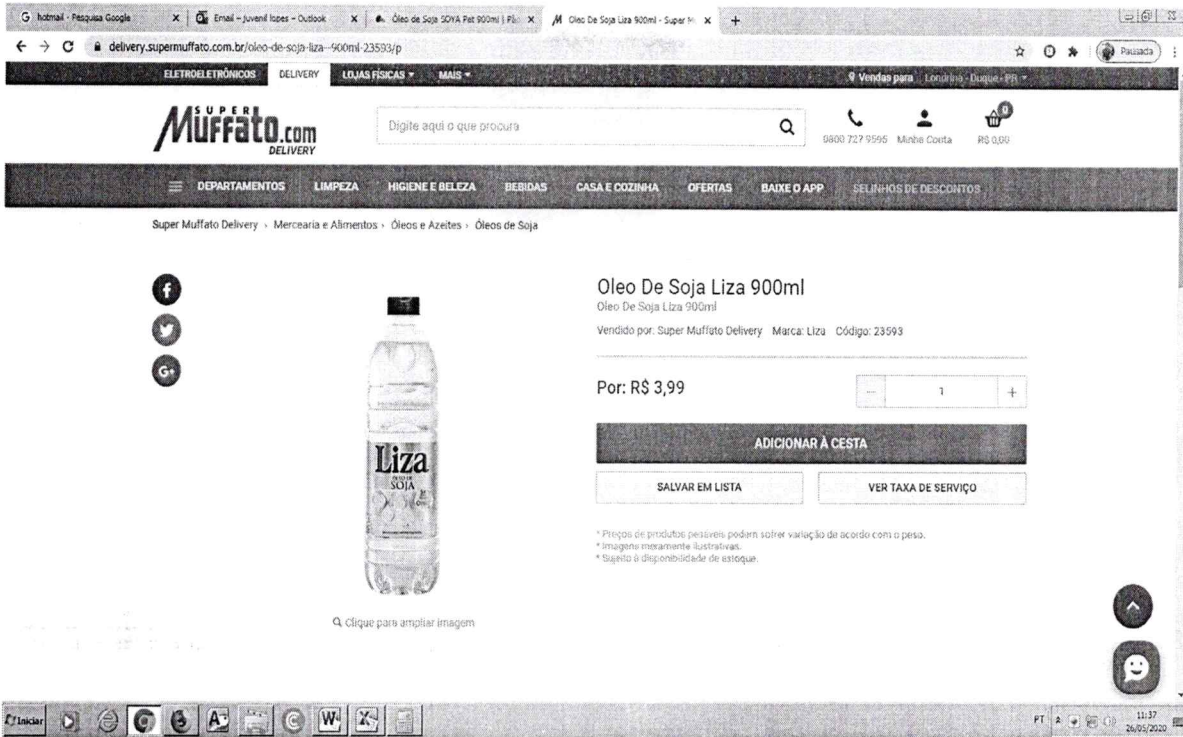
G hotmail - Pesquisa Google | Email – Juvenil lopes – Outlook | Óleo de Soja SOYA Pet 900ml | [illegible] | Oleo De Soja Liza 900ml - Super M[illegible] | +

delivery.supermuffato.com.br/oleo-de-soja-liza--900ml-23593/p

Pausada

ELETROELETRÔNICOS DELIVERY LOJAS FÍSICAS MAIS

Vendas para Londrina - Duque - PR

SUPER Muffato.com DELIVERY

Digite aqui o que procura

0800 727 9595 Minha Conta R$ 0,00

0

DEPARTAMENTOS LIMPEZA HIGIENE E BELEZA BEBIDAS CASA E COZINHA OFERTAS BAIXE O APP SELINHOS DE DESCONTOS

Super Muffato Delivery › Mercearia e Alimentos › Óleos e Azeites › Óleos de Soja

Liza ÓLEO DE SOJA

Clique para ampliar imagem

Oleo De Soja Liza 900ml

Oleo De Soja Liza 900ml

Vendido por: Super Muffato Delivery Marca: Liza Código: 23593

Por: R$ 3,99

1

ADICIONAR À CESTA

SALVAR EM LISTA

VER TAXA DE SERVIÇO

* Preços de produtos pesáveis podem sofrer variação de acordo com o peso.
* Imagens meramente ilustrativas.
* Sujeito à disponibilidade de estoque.

Iniciar

PT 11:37 26/05/2020